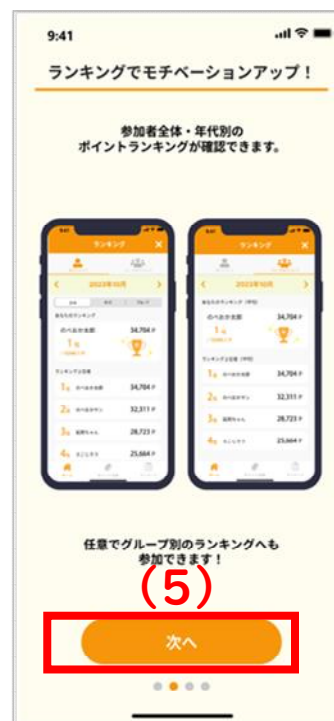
9:41

ランキングでモチベーションアップ！

参加者全体・年代別の
ポイントランキングが確認できます。

ランキング
2023年10月
あなたのランキング
のべおか太郎
34,704 P
1位
ランキング上位
1位 のべおか太郎 34,704 P
2位 のべおかマン 32,311 P
3位 延岡ちゃん 28,723 P
4位 なごみ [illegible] 25,664 P

ランキング
2023年10月
あなたのランキング
のべおか太郎
34,704 P
1位
ランキング上位
1位 のべおか太郎 34,704 P
2位 のべおかマン 32,311 P
3位 延岡ちゃん 28,723 P
4位 なごみ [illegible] 25,664 P

任意でグループ別のランキングへも
参加できます！

(5)

次へ